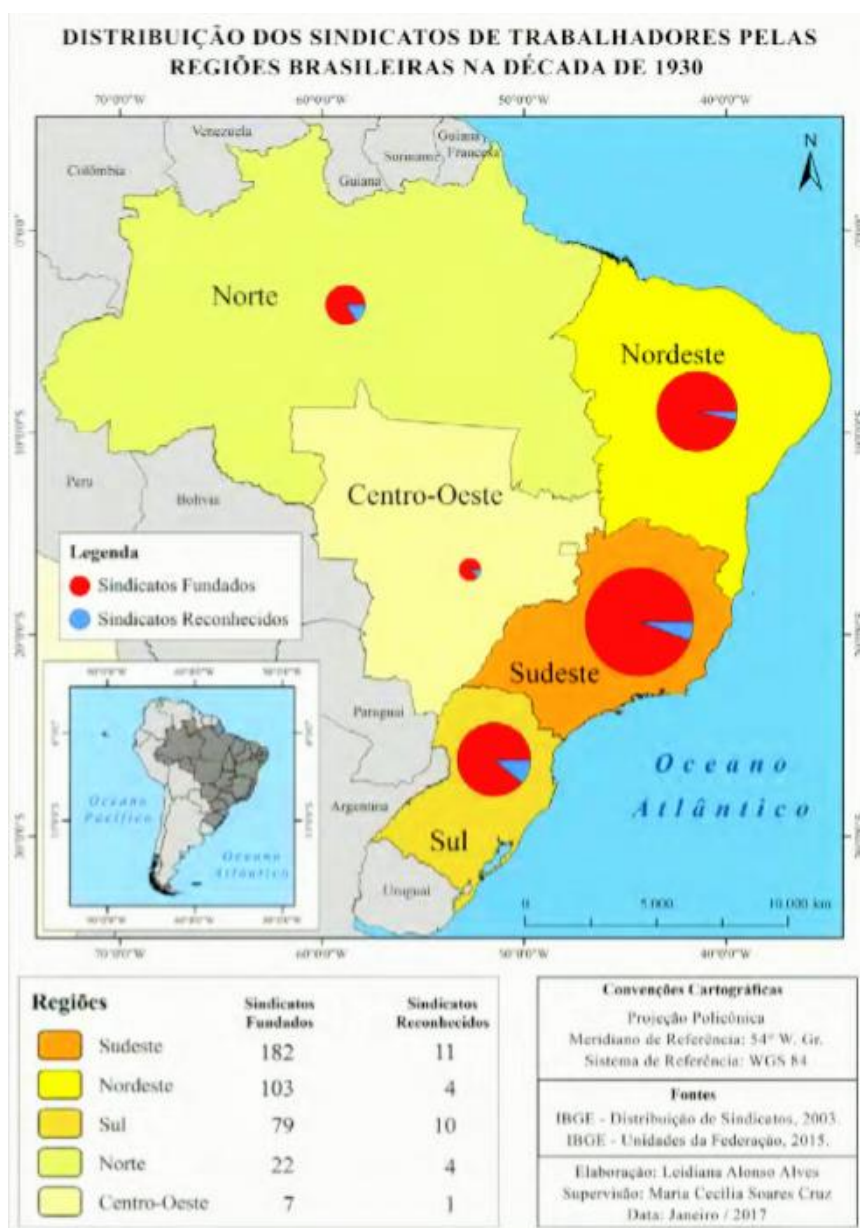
DISTRIBUIÇÃO DOS SINDICATOS DE TRABALHADORES PELAS REGIÕES BRASILEIRAS NA DÉCADA DE 1930

70°0'0"W 60°0'0"W 50°0'0"W 40°0'0"W

N

Venezuela
Guiana Francesa
Suriname
Guiana
Colômbia

Norte

Nordeste

Peru
Bolívia

Centro-Oeste

Legenda
Sindicatos Fundados
Sindicatos Reconhecidos

Sudeste

Paraguai

Oceano Atlântico

Argentina

Sul

Uruguai

Oceano Pacífico
Oceano Atlântico

0 5.000 10.000 km

70°0'0"W 60°0'0"W 50°0'0"W 40°0'0"W

| Regiões | Sindicatos Fundados | Sindicatos Reconhecidos |
|---|---|---|
| Sudeste | 182 | 11 |
| Nordeste | 103 | 4 |
| Sul | 79 | 10 |
| Norte | 22 | 4 |
| Centro-Oeste | 7 | 1 |

Convenções Cartográficas
Projeção Policônica
Meridiano de Referência: 54° W. Gr.
Sistema de Referência: WGS 84

Fontes
IBGE - Distribuição de Sindicatos, 2003.
IBGE - Unidades da Federação, 2015.

Elaboração: Leidiana Alonso Alves
Supervisão: Maria Cecília Soares Cruz
Data: Janeiro / 2017